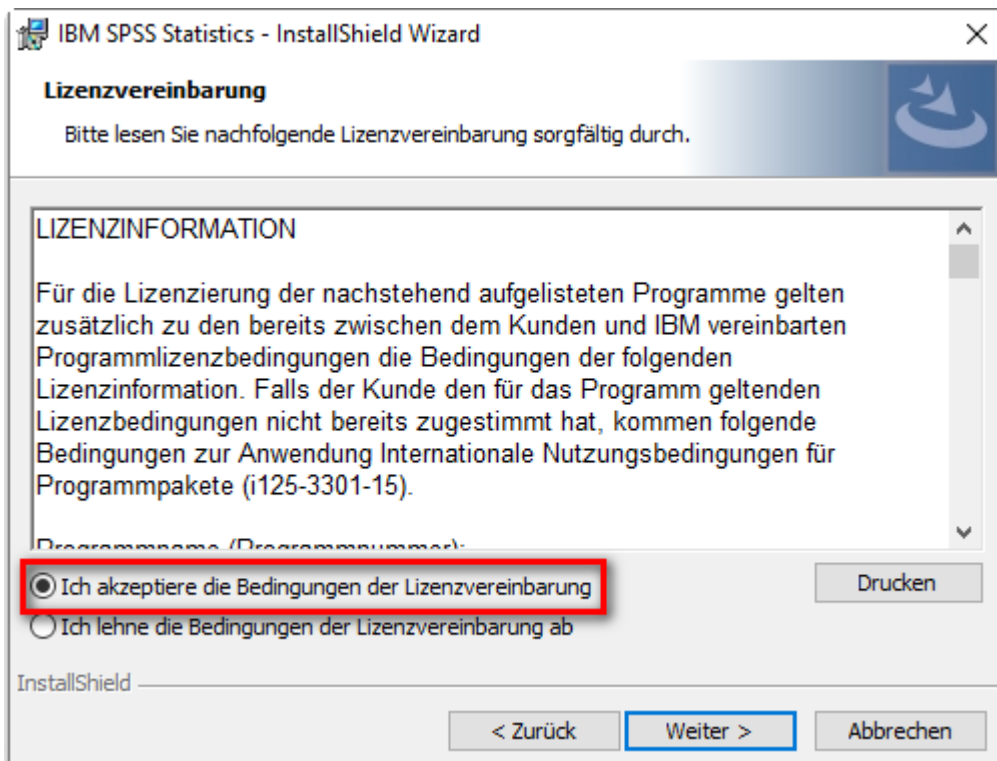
IBM SPSS Statistics - InstallShield Wizard

Lizenzvereinbarung

Bitte lesen Sie nachfolgende Lizenzvereinbarung sorgfältig durch.

LIZENZINFORMATION

Für die Lizenzierung der nachstehend aufgelisteten Programme gelten zusätzlich zu den bereits zwischen dem Kunden und IBM vereinbarten Programmlizenzbedingungen die Bedingungen der folgenden Lizenzinformation. Falls der Kunde den für das Programm geltenden Lizenzbedingungen nicht bereits zugestimmt hat, kommen folgende Bedingungen zur Anwendung Internationale Nutzungsbedingungen für Programmpakete (i125-3301-15).

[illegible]

Ich akzeptiere die Bedingungen der Lizenzvereinbarung

Ich lehne die Bedingungen der Lizenzvereinbarung ab

Drucken

InstallShield

< Zurück

Weiter >

Abbrechen